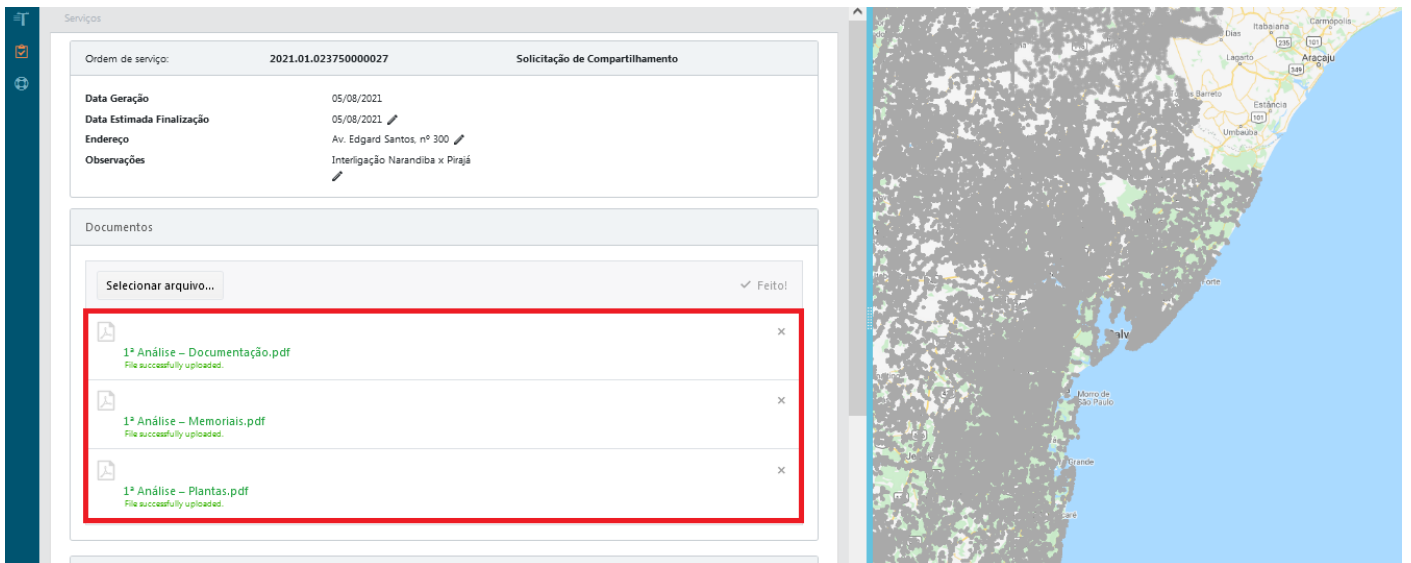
Serviços

Ordem de serviço: 2021.01.023750000027 Solicitação de Compartilhamento

Data Geração 05/08/2021
Data Estimada Finalização 05/08/2021
Endereço Av. Edgard Santos, nº 300
Observações Interligação Narandiba x Pirajá

Documentos

Selecionar arquivo...

Feito!

1ª Análise – Documentação.pdf
File successfully uploaded.

×

1ª Análise – Memoriais.pdf
File successfully uploaded.

×

1ª Análise – Plantas.pdf
File successfully uploaded.

×

Itabaiana
Carmópolis
Dias
235
Lagarto
Aracaju
349
Barreto
Estância
101
Umbaúba
orte
Salv
Morro de São Paulo
Grande
aré